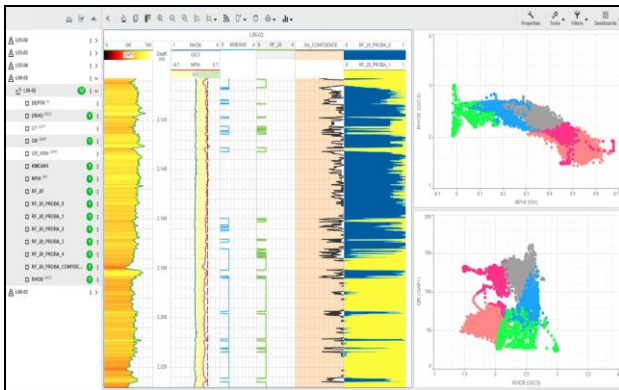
Properties Tools Filters Dashboards

LOS-02
LOS-03
LOS-04
LOS-05
LOS-06
LOS-02
DEPTH
DRHO
DT
GR
GR_NRM
KMEANS
NPHI
RF_20
RF_20_PROBA_0
RF_20_PROBA_1
RF_20_PROBA_2
RF_20_PROBA_3
RF_20_PROBA_4
RF_20_PROBA_CONFIDE...
RHOB
LOS-03

LOS-02
GR
Depth (m)
RHOB
NPHI
KMEANS
RF_20
RF_20_CONFIDENCE
RF_20_PROBA_0

RHOB (G/C3)
NPHI (V/V)

GR (GAPI)
RHOB (G/C3)